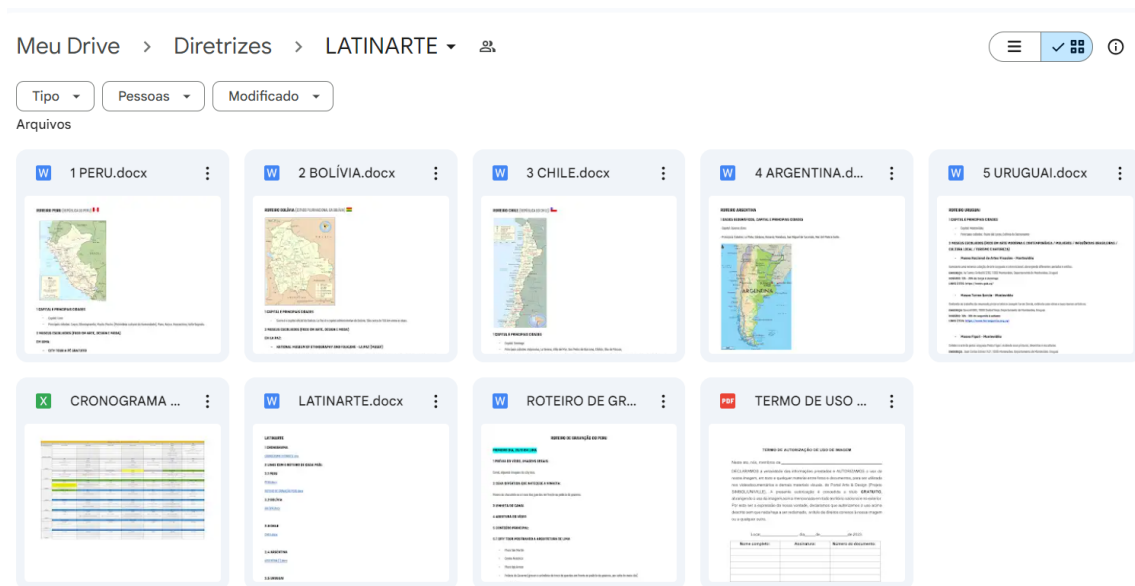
Meu Drive › Diretrizes › LATINARTE

Tipo ▾ Pessoas ▾ Modificado ▾

Arquivos

1 PERU.docx

2 BOLÍVIA.docx

3 CHILE.docx

4 ARGENTINA.d...

5 URUGUAI.docx

CRONOGRAMA ...

LATINARTE.docx

ROTEIRO DE GR...

TERMO DE USO ...

TERMO DE AUTORIZAÇÃO DE USO DE IMAGEM